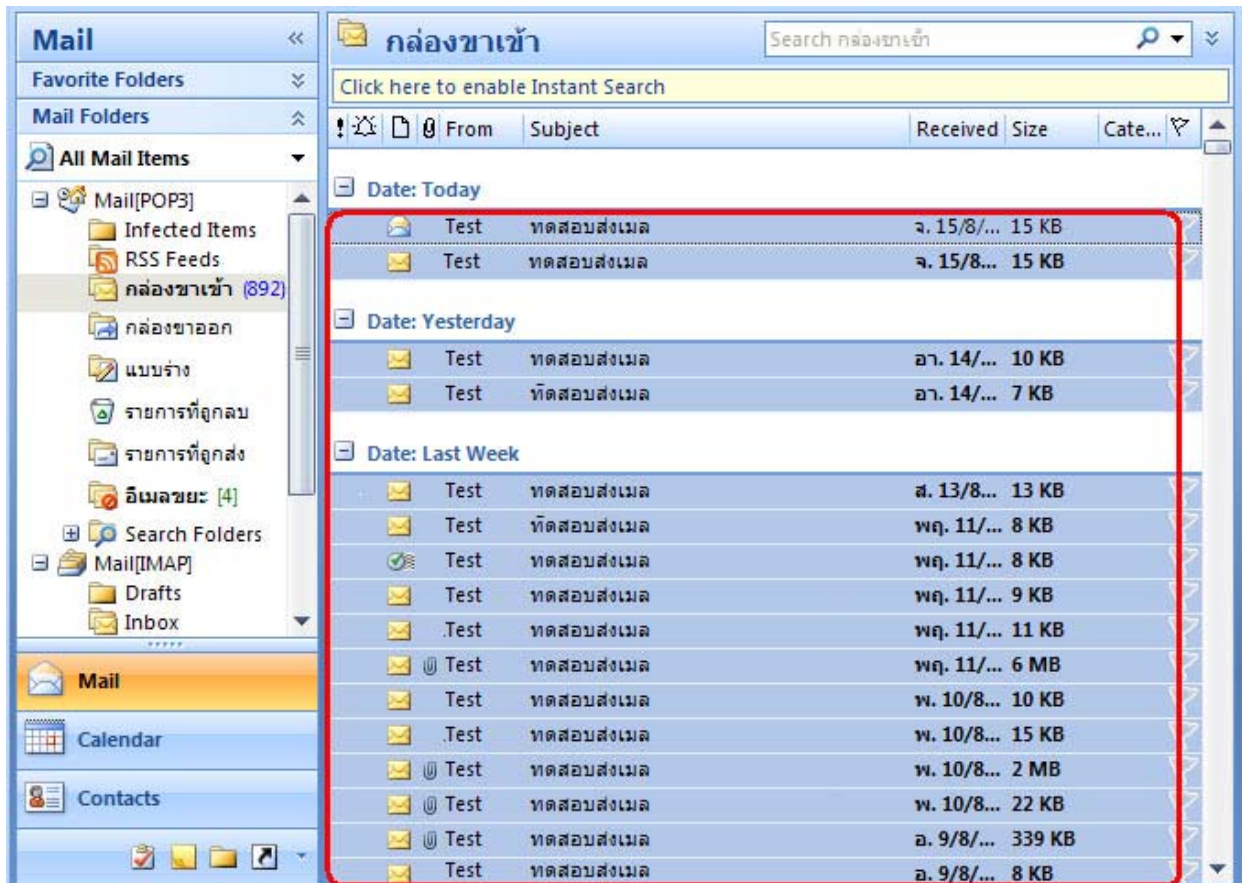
Mail

Favorite Folders

Mail Folders

All Mail Items

Mail[POP3]
Infected Items
RSS Feeds
กล่องขาเข้า (892)
กล่องขาออก
แบบร่าง
รายการที่ถูกลบ
รายการที่ถูกส่ง
อีเมลขยะ [4]
Search Folders
Mail[IMAP]
Drafts
Inbox

Mail
Calendar
Contacts

กล่องขาเข้า

Search กล่องขาเข้า

Click here to enable Instant Search

| ! | From | Subject | Received | Size | Cate... |
|---|---|---|---|---|---|
| Date: Today | | | | | |
| | Test | ทดสอบส่งเมล | จ. 15/8/... | 15 KB | |
| | Test | ทดสอบส่งเมล | จ. 15/8... | 15 KB | |
| Date: Yesterday | | | | | |
| | Test | ทดสอบส่งเมล | อา. 14/... | 10 KB | |
| | Test | ทัดสอบส่งเมล | อา. 14/... | 7 KB | |
| Date: Last Week | | | | | |
| | Test | ทดสอบส่งเมล | ส. 13/8... | 13 KB | |
| | Test | ทัดสอบส่งเมล | พฤ. 11/... | 8 KB | |
| | Test | ทดสอบส่งเมล | พฤ. 11/... | 8 KB | |
| | Test | ทดสอบส่งเมล | พฤ. 11/... | 9 KB | |
| | Test | ทดสอบส่งเมล | พฤ. 11/... | 11 KB | |
| | Test | ทดสอบส่งเมล | พฤ. 11/... | 6 MB | |
| | Test | ทดสอบส่งเมล | พ. 10/8... | 10 KB | |
| | Test | ทดสอบส่งเมล | พ. 10/8... | 15 KB | |
| | Test | ทดสอบส่งเมล | พ. 10/8... | 2 MB | |
| | Test | ทดสอบส่งเมล | พ. 10/8... | 22 KB | |
| | Test | ทดสอบส่งเมล | อ. 9/8/... | 339 KB | |
| | Test | ทดสอบส่งเมล | อ. 9/8/... | 8 KB | |